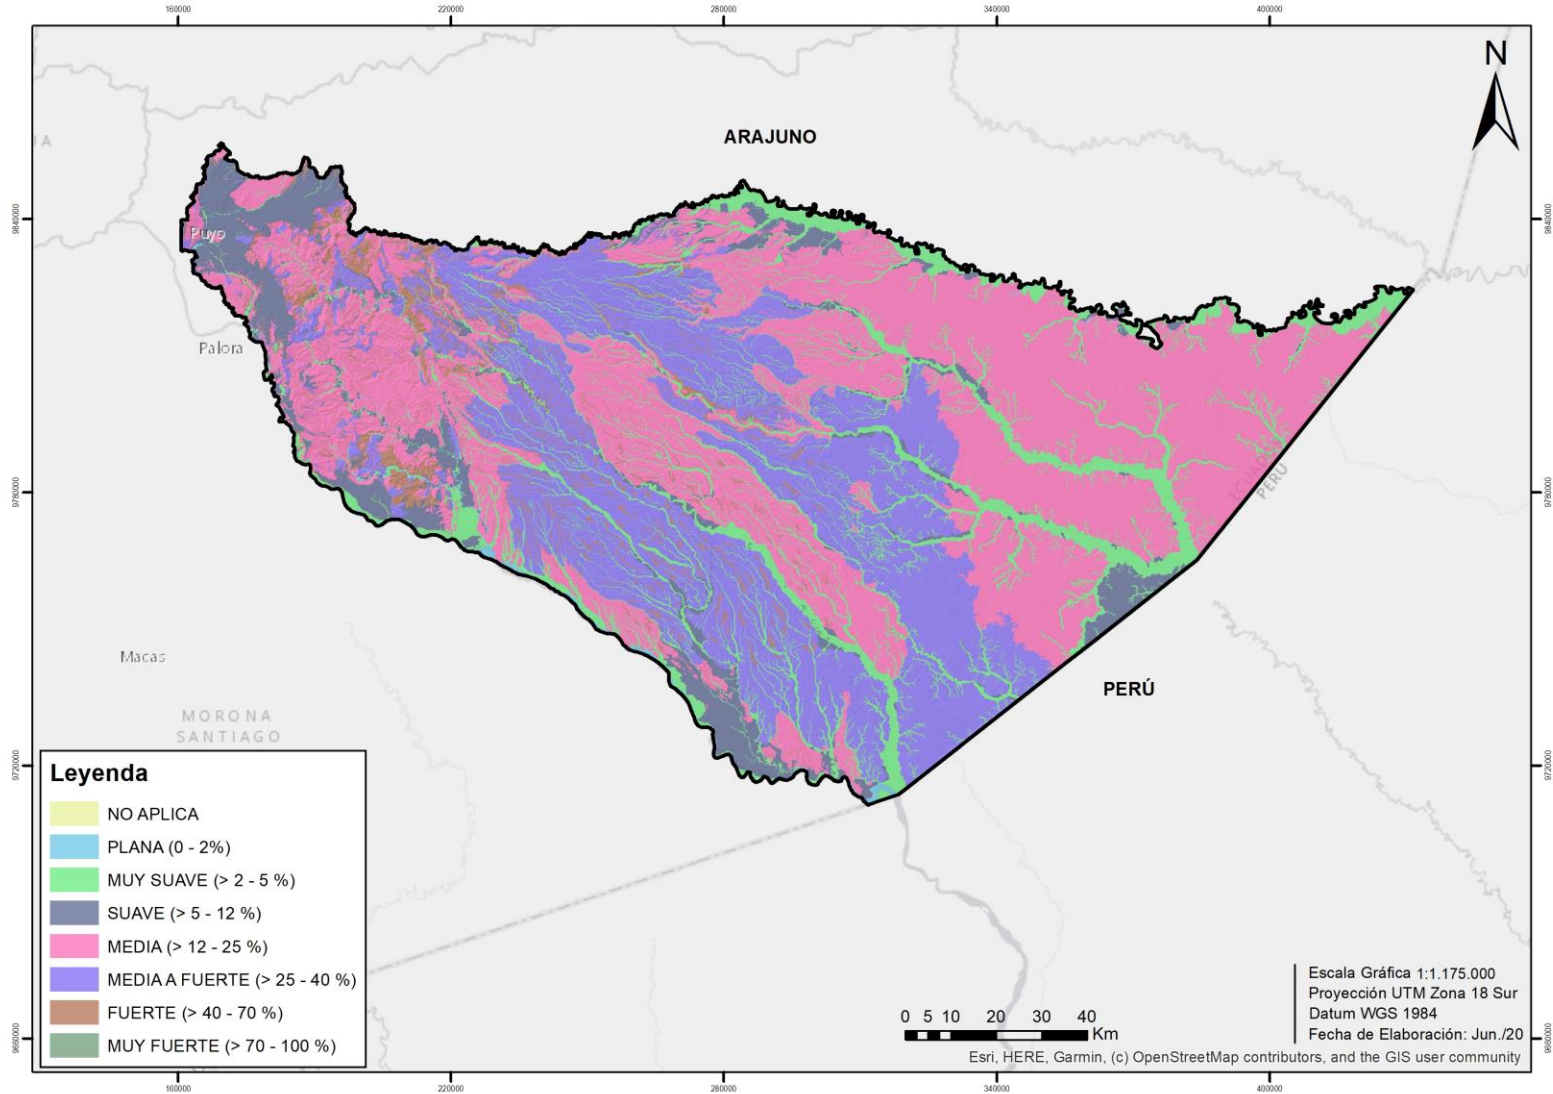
160000 220000 280000 340000 400000

N

ARAJUNO

Puyo

Palora

Macas

MORONA SANTIAGO

PERÚ

ECUADOR PERU

9840000
9780000
9720000
9660000

Leyenda
NO APLICA
PLANA (0 - 2%)
MUY SUAVE (> 2 - 5 %)
SUAVE (> 5 - 12 %)
MEDIA (> 12 - 25 %)
MEDIA A FUERTE (> 25 - 40 %)
FUERTE (> 40 - 70 %)
MUY FUERTE (> 70 - 100 %)

0 5 10 20 30 40 Km

Escala Gráfica 1:1.175.000
Proyección UTM Zona 18 Sur
Datum WGS 1984
Fecha de Elaboración: Jun./20

Esri, HERE, Garmin, (c) OpenStreetMap contributors, and the GIS user community

160000 220000 280000 340000 400000